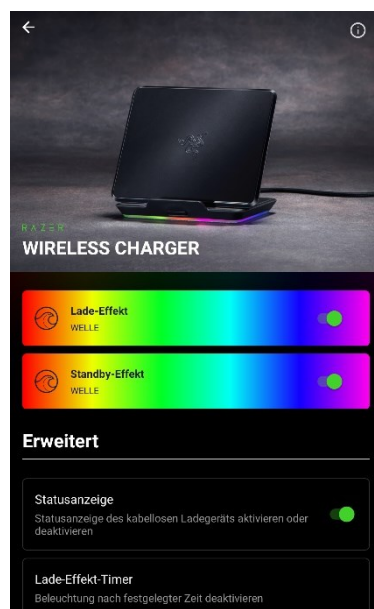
RAZER
WIRELESS CHARGER

Lade-Effekt
WELLE

Standby-Effekt
WELLE

Erweitert

Statusanzeige
Statusanzeige des kabellosen Ladegeräts aktivieren oder deaktivieren

Lade-Effekt-Timer
Beleuchtung nach festgelegter Zeit deaktivieren